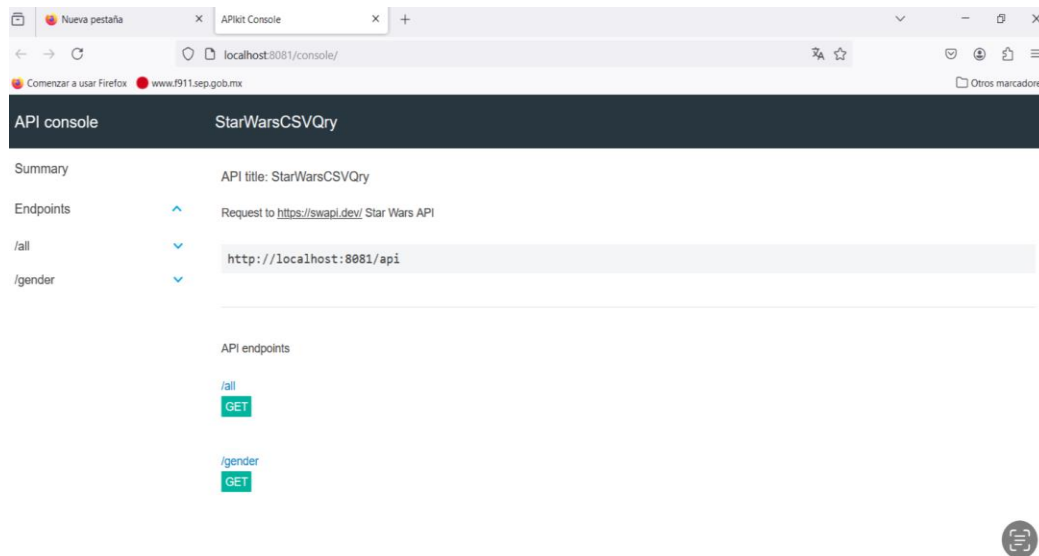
Nueva pestaña
APIkit Console
localhost:8081/console/
Comenzar a usar Firefox
www.f911.sep.gob.mx
Otros marcadore

API console
StarWarsCSVQry

Summary
Endpoints
/all
/gender

API title: StarWarsCSVQry

Request to https://swapi.dev/ Star Wars API

http://localhost:8081/api

API endpoints

/all
GET

/gender
GET